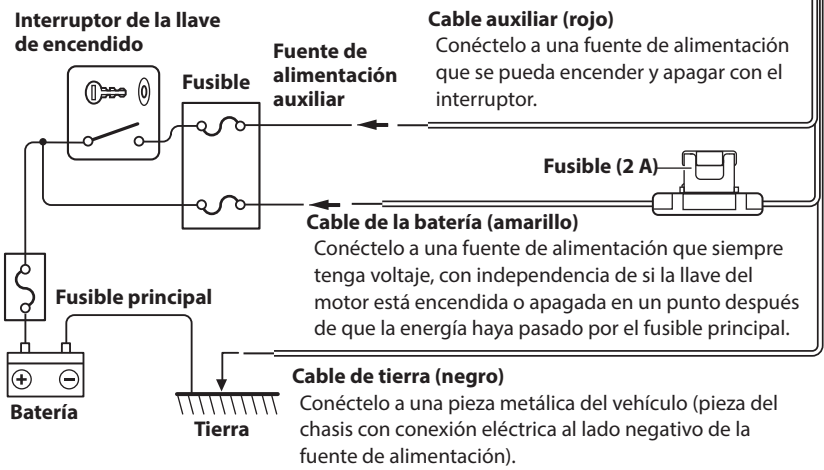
Interruptor de la llave de encendido

Fusible

Fuente de alimentación auxiliar

Cable auxiliar (rojo)
Conéctelo a una fuente de alimentación que se pueda encender y apagar con el interruptor.

Fusible (2 A)

Cable de la batería (amarillo)
Conéctelo a una fuente de alimentación que siempre tenga voltaje, con independencia de si la llave del motor está encendida o apagada en un punto después de que la energía haya pasado por el fusible principal.

Fusible principal

$+$ $-$

Batería

Tierra

Cable de tierra (negro)
Conéctelo a una pieza metálica del vehículo (pieza del chasis con conexión eléctrica al lado negativo de la fuente de alimentación).